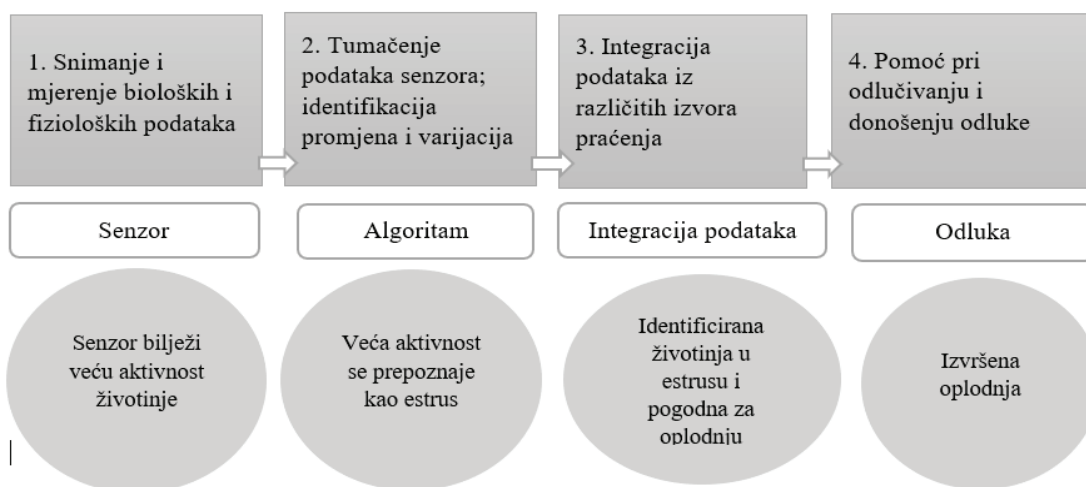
1. Snimanje i mjerenje bioloških i fizioloških podataka

2. Tumačenje podataka senzora; identifikacija promjena i varijacija

3. Integracija podataka iz različitih izvora praćenja

4. Pomoć pri odlučivanju i donošenju odluke

Senzor

Algoritam

Integracija podataka

Odluka

Senzor bilježi veću aktivnost životinje

Veća aktivnost se prepoznaje kao estrus

Identificirana životinja u estrusu i pogodna za oplodnju

Izvršena oplodnja